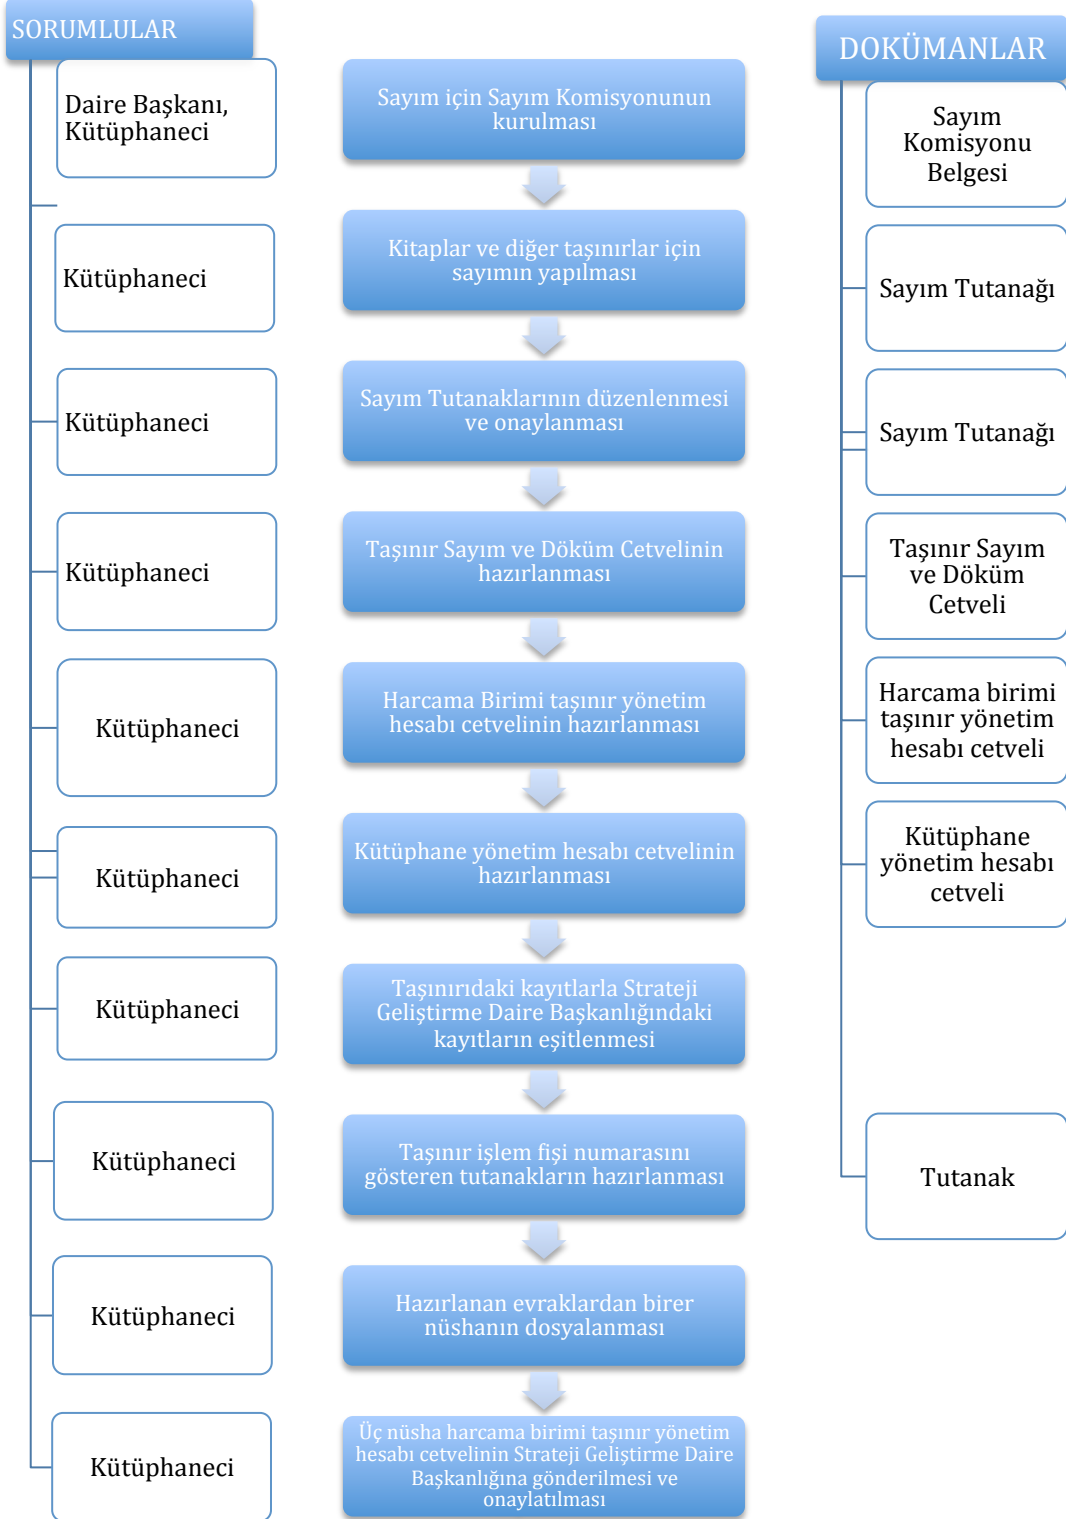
SORUMLULAR

Daire Başkanı, Kütüphaneci

Kütüphaneci

Kütüphaneci

Kütüphaneci

Kütüphaneci

Kütüphaneci

Kütüphaneci

Kütüphaneci

Kütüphaneci

Kütüphaneci

Sayım için Sayım Komisyonunun kurulması

Kitaplar ve diğer taşınırlar için sayımın yapılması

Sayım Tutanaklarının düzenlenmesi ve onaylanması

Taşınır Sayım ve Döküm Cetvelinin hazırlanması

Harcama Birimi taşınır yönetim hesabı cetvelinin hazırlanması

Kütüphane yönetim hesabı cetvelinin hazırlanması

Taşınırıdaki kayıtlarla Strateji Geliştirme Daire Başkanlığındaki kayıtların eşitlenmesi

Taşınır işlem fişi numarasını gösteren tutanakların hazırlanması

Hazırlanan evraklardan birer nüshanın dosyalanması

Üç nüsha harcama birimi taşınır yönetim hesabı cetvelinin Strateji Geliştirme Daire Başkanlığına gönderilmesi ve onaylatılması

DOKÜMANLAR

Sayım Komisyonu Belgesi

Sayım Tutanağı

Sayım Tutanağı

Taşınır Sayım ve Döküm Cetveli

Harcama birimi taşınır yönetim hesabı cetveli

Kütüphane yönetim hesabı cetveli

Tutanak